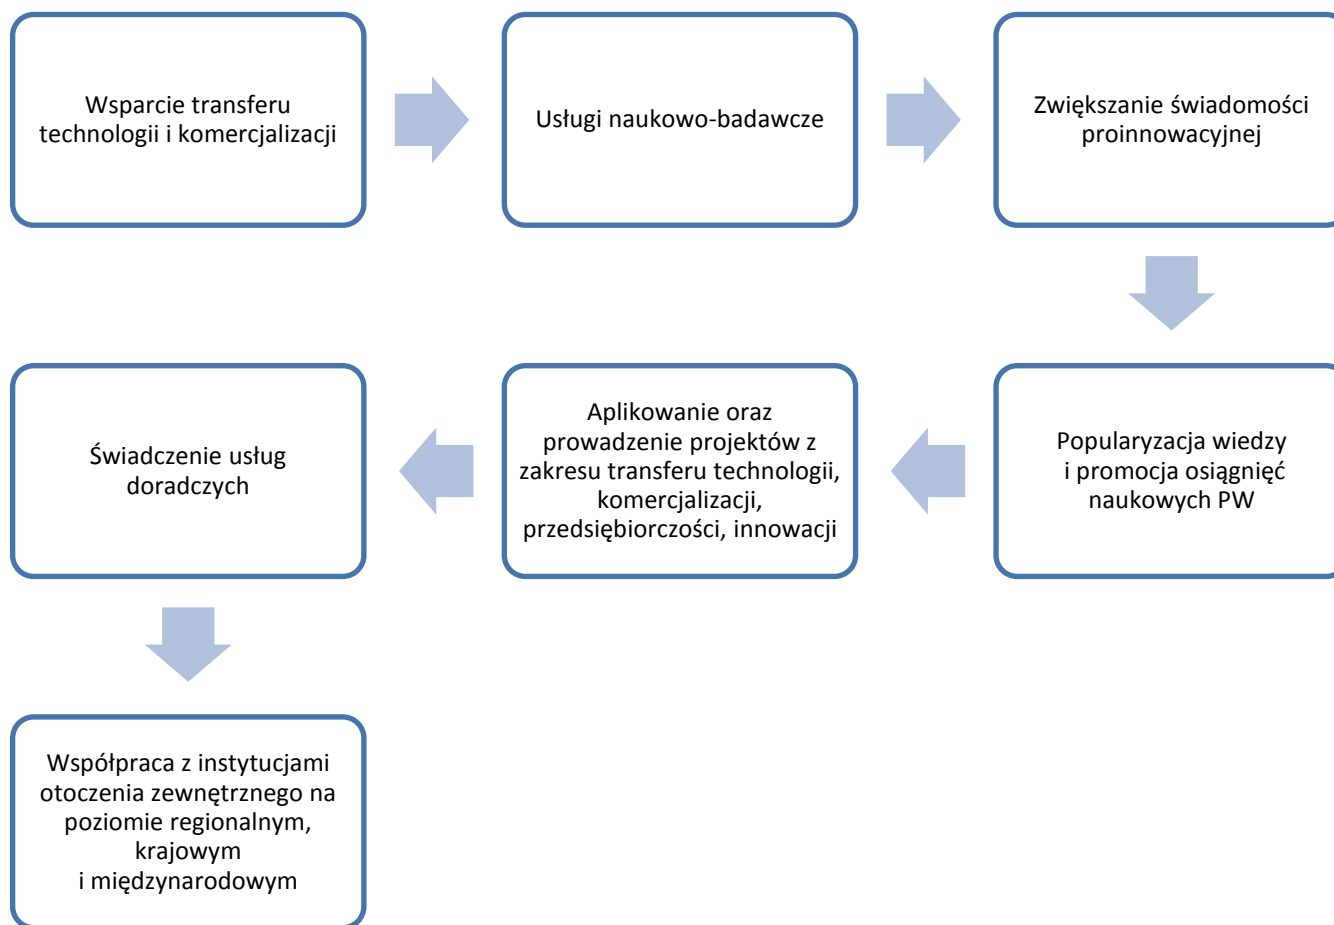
Wsparcie transferu technologii i komercjalizacji

Usługi naukowo-badawcze

Zwiększanie świadomości proinnowacyjnej

Popularyzacja wiedzy i promocja osiągnięć naukowych PW

Aplikowanie oraz prowadzenie projektów z zakresu transferu technologii, komercjalizacji, przedsiębiorczości, innowacji

Świadczenie usług doradczych

Współpraca z instytucjami otoczenia zewnętrznego na poziomie regionalnym, krajowym i międzynarodowym